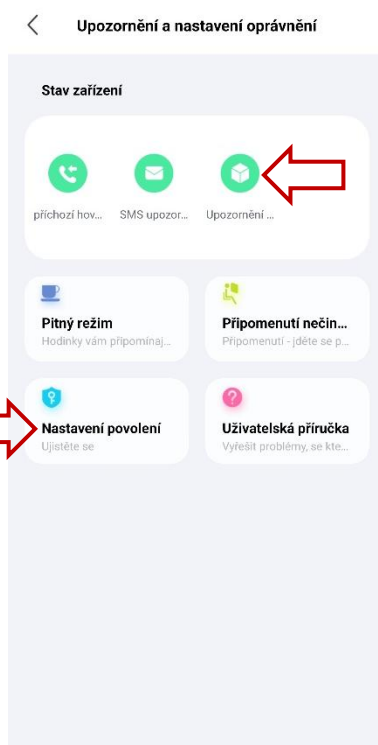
Upozornění a nastavení oprávnění

Stav zařízení

příchozí hov...

SMS upozor...

Upozornění ...

Pitný režim

Hodinky vám připomínaj...

Připomenutí nečin...

Připomenutí - jděte se p...

Nastavení povolení

Ujistěte se

Uživatelská příručka

Vyřešit problémy, se kte...